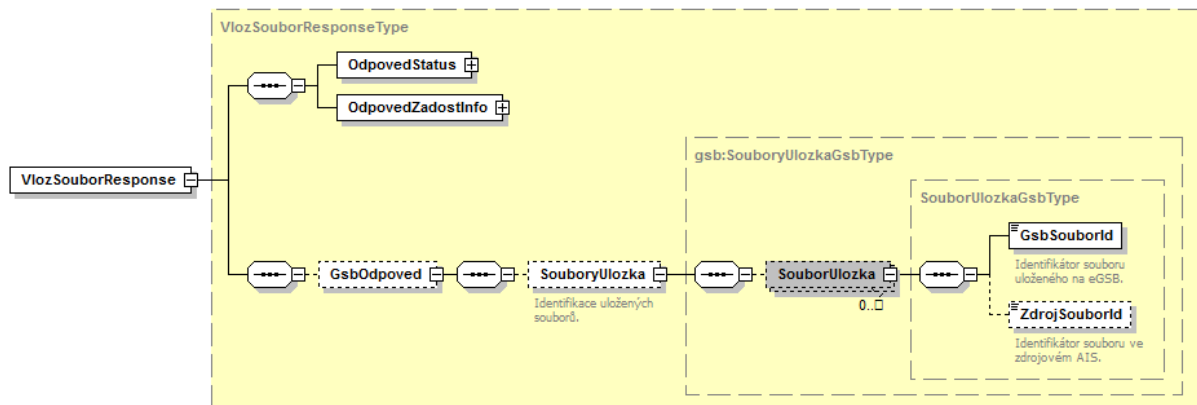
VlozSouborResponseType

VlozSouborResponse

OdpovedStatus

OdpovedZadostInfo

gsb:SouboryUlozkaGsbType

SouborUlozkaGsbType

GsbOdpoved

SouboryUlozka

Identifikace uložených souborů.

SouborUlozka

0..∞

GsbSouborId

Identifikátor souboru uloženého na eGSB.

ZdrojSouborId

Identifikátor souboru ve zdrojovém AIS.